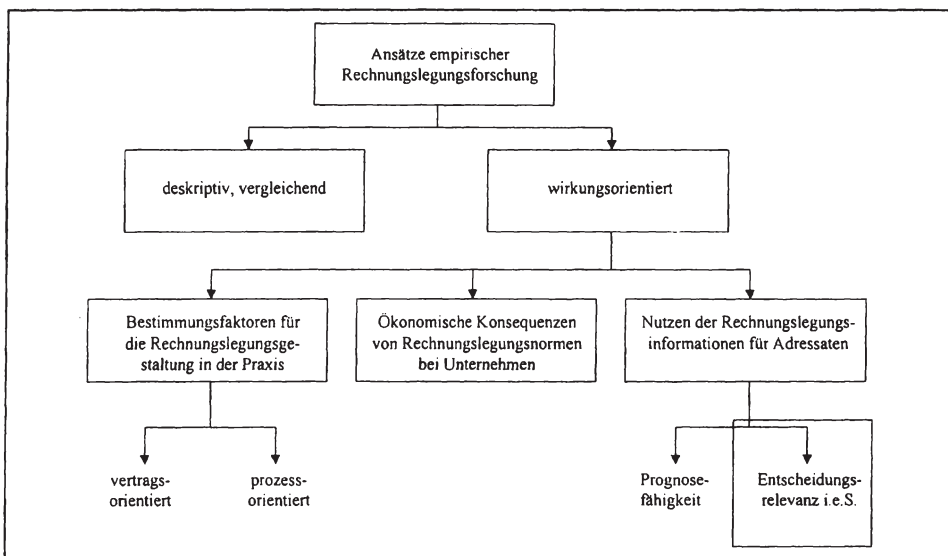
Ansätze empirischer Rechnungslegungsforschung

deskriptiv, vergleichend

wirkungsorientiert

Bestimmungsfaktoren für die Rechnungslegungsgestaltung in der Praxis

Ökonomische Konsequenzen von Rechnungslegungsnormen bei Unternehmen

Nutzen der Rechnungslegungsinformationen für Adressaten

vertragsorientiert

prozessorientiert

Prognosefähigkeit

Entscheidungsrelevanz i.e.S.